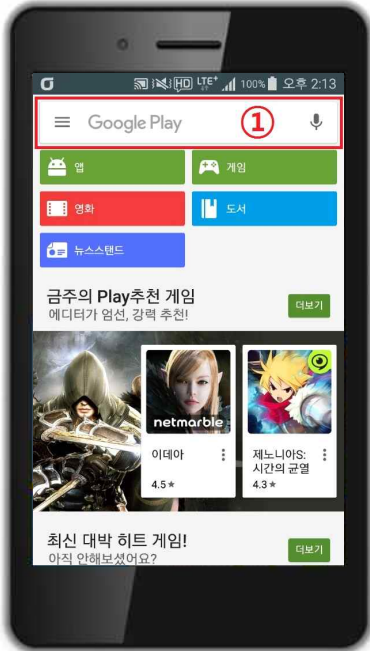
HD LTE 100% 오후 2:13

Google Play ①

앱
게임
영화
도서
뉴스스탠드

금주의 Play추천 게임
에디터가 엄선, 강력 추천!
더보기

netmarble
이데아
4.5 ★

제노니아S: 시간의 균열
4.3 ★

최신 대박 히트 게임!
아직 안해보셨어요?
더보기